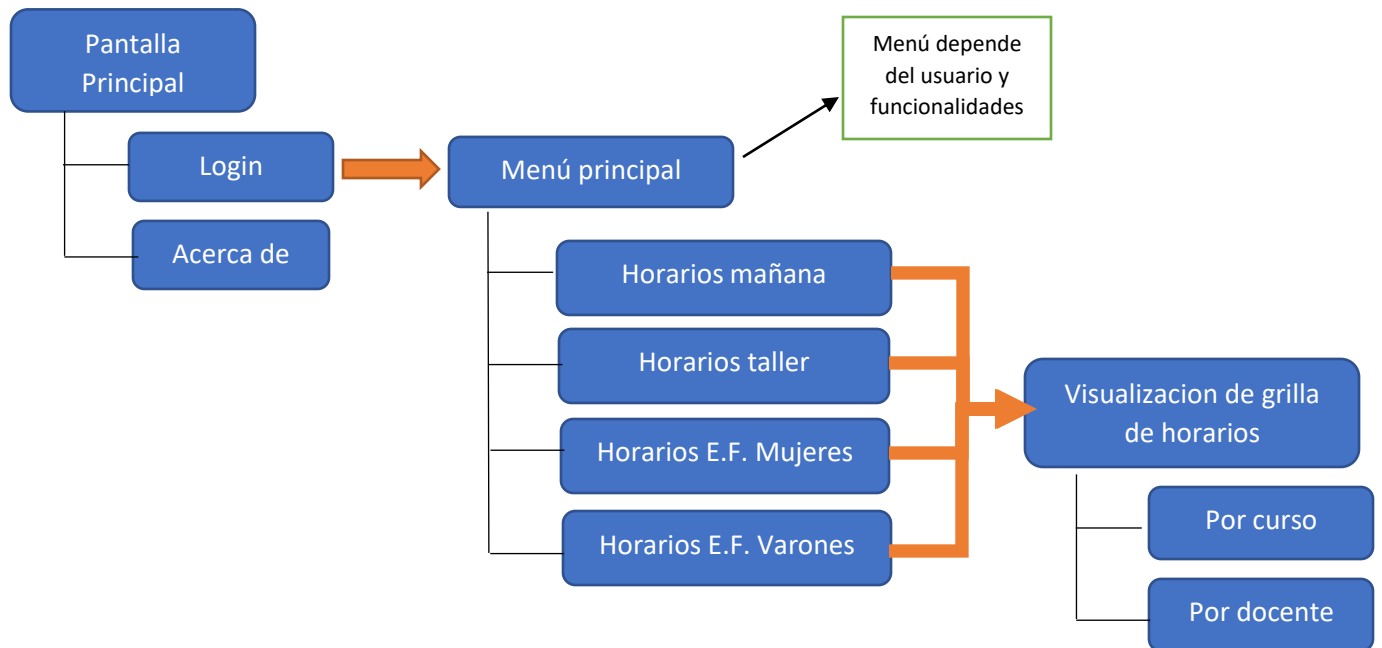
Pantalla Principal

Login

Acerca de

Menú principal

Menú depende del usuario y funcionalidades

Horarios mañana

Horarios taller

Horarios E.F. Mujeres

Horarios E.F. Varones

Visualizacion de grilla de horarios

Por curso

Por docente